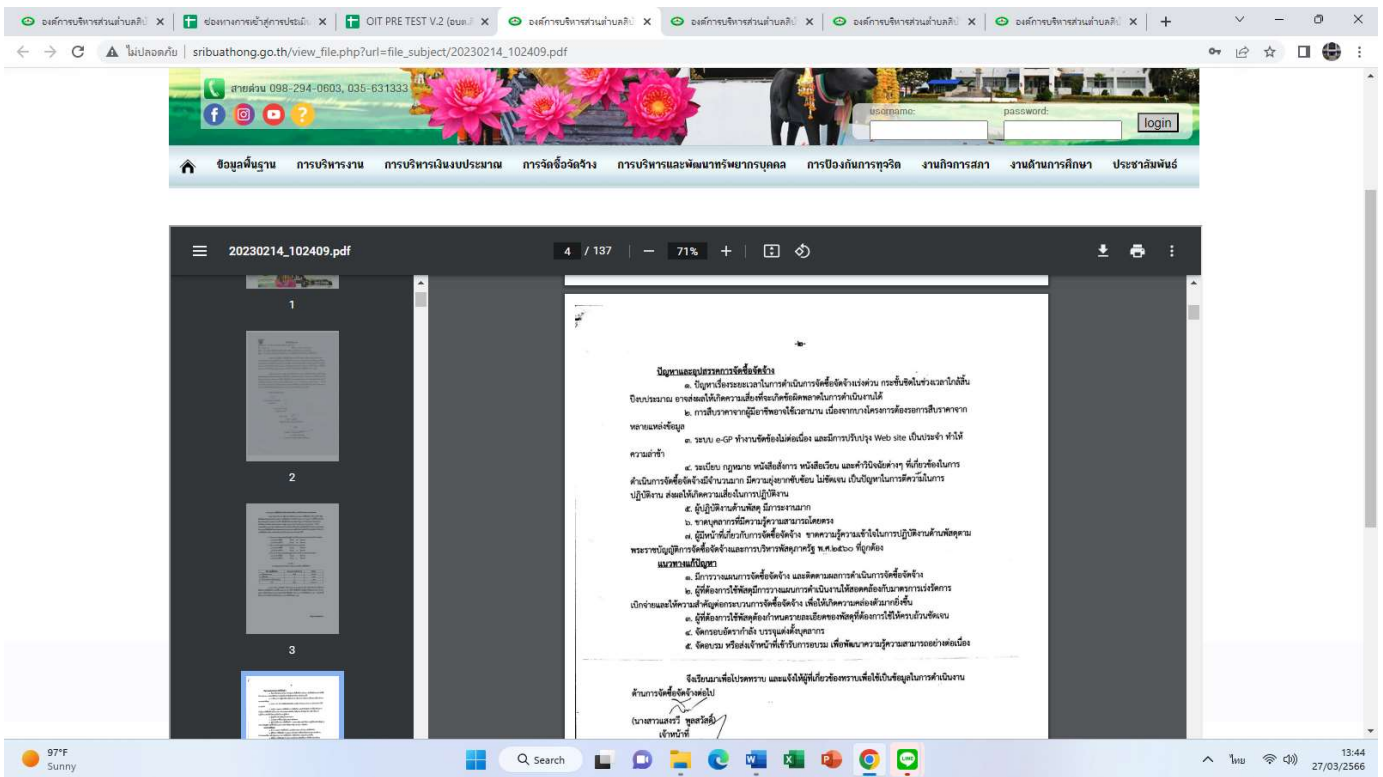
องค์การบริหารส่วนตำบลศรี × | ช่องทางการเข้าสู่การประเมิน × | OIT PRE TEST V.2 (อบต.) × | องค์การบริหารส่วนตำบลศรี × | องค์การบริหารส่วนตำบลศรี × | องค์การบริหารส่วนตำบลศรี × | องค์การบริหารส่วนตำบลศรี × | +

ไม่ปลอดภัย | sribuathong.go.th/view_file.php?url=file_subject/20230214_102409.pdf

สายด่วน 098-294-0603, 035-631333

username: password: login

ข้อมูลพื้นฐาน การบริหารงาน การบริหารเงินงบประมาณ การจัดซื้อจัดจ้าง การบริหารและพัฒนาทรัพยากรบุคคล การป้องกันการทุจริต งานกิจการสภา งานด้านการศึกษา ประชาสัมพันธ์

20230214_102409.pdf 4 / 137 71%

1

2

3

ปัญหาและอุปสรรคการจัดซื้อจัดจ้าง

๑. ปัญหาเรื่องระยะเวลาในการดำเนินการจัดซื้อจัดจ้างเร่งด่วน กระชั้นชิดในช่วงเวลาใกล้สิ้นปีงบประมาณ อาจส่งผลให้เกิดความเสี่ยงที่จะเกิดข้อผิดพลาดในการดำเนินงานได้

๒. การสืบราคาจากผู้มีอาชีพอาจใช้เวลานาน เนื่องจากบางโครงการต้องรอการสืบราคาจากหลายแหล่งข้อมูล

๓. ระบบ e-GP ทำงานขัดข้องไม่ต่อเนื่อง และมีการปรับปรุง Web site เป็นประจำ ทำให้ความล่าช้า

๔. ระเบียบ กฎหมาย หนังสือสั่งการ หนังสือเวียน และคำวินิจฉัยต่างๆ ที่เกี่ยวข้องในการดำเนินการจัดซื้อจัดจ้างมีจำนวนมาก มีความยุ่งยากซับซ้อน ไม่ชัดเจน เป็นปัญหาในการตีความในการปฏิบัติงาน ส่งผลให้เกิดความเสี่ยงในการปฏิบัติงาน

๕. ผู้ปฏิบัติงานด้านพัสดุ มีภาระงานมาก

๖. ขาดบุคลากรที่มีความรู้ความสามารถโดยตรง

๗. ผู้มีหน้าที่เกี่ยวกับการจัดซื้อจัดจ้าง ขาดความรู้ความเข้าใจในการปฏิบัติงานด้านพัสดุตามพระราชบัญญัติการจัดซื้อจัดจ้างและการบริหารพัสดุภาครัฐ พ.ศ.๒๕๖๐ ที่ถูกต้อง

แนวทางแก้ปัญหา

๑. มีการวางแผนการจัดซื้อจัดจ้าง และติดตามผลการดำเนินการจัดซื้อจัดจ้าง

๒. ผู้ที่ต้องการใช้พัสดุมีการวางแผนการดำเนินงานให้สอดคล้องกับมาตรการเร่งรัดการเบิกจ่ายและให้ความสำคัญต่อกระบวนการจัดซื้อจัดจ้าง เพื่อให้เกิดความคล่องตัวมากยิ่งขึ้น

๓. ผู้ที่ต้องการใช้พัสดุต้องกำหนดรายละเอียดของพัสดุที่ต้องการใช้ให้ครบถ้วนชัดเจน

๔. จัดกรอบอัตรากำลัง บรรจุแต่งตั้งบุคลากร

๕. จัดอบรม หรือส่งเจ้าหน้าที่เข้ารับการอบรม เพื่อพัฒนาความรู้ความสามารถอย่างต่อเนื่อง

จึงเรียนมาเพื่อโปรดทราบ และแจ้งให้ผู้ที่เกี่ยวข้องทราบเพื่อใช้เป็นข้อมูลในการดำเนินงานด้านการจัดซื้อจัดจ้างต่อไป

(นางสาวแสงรวี พูลสวัสดิ์)
เจ้าหน้าที่

97°F
Sunny

Search

ไทย 13:44 27/03/2566